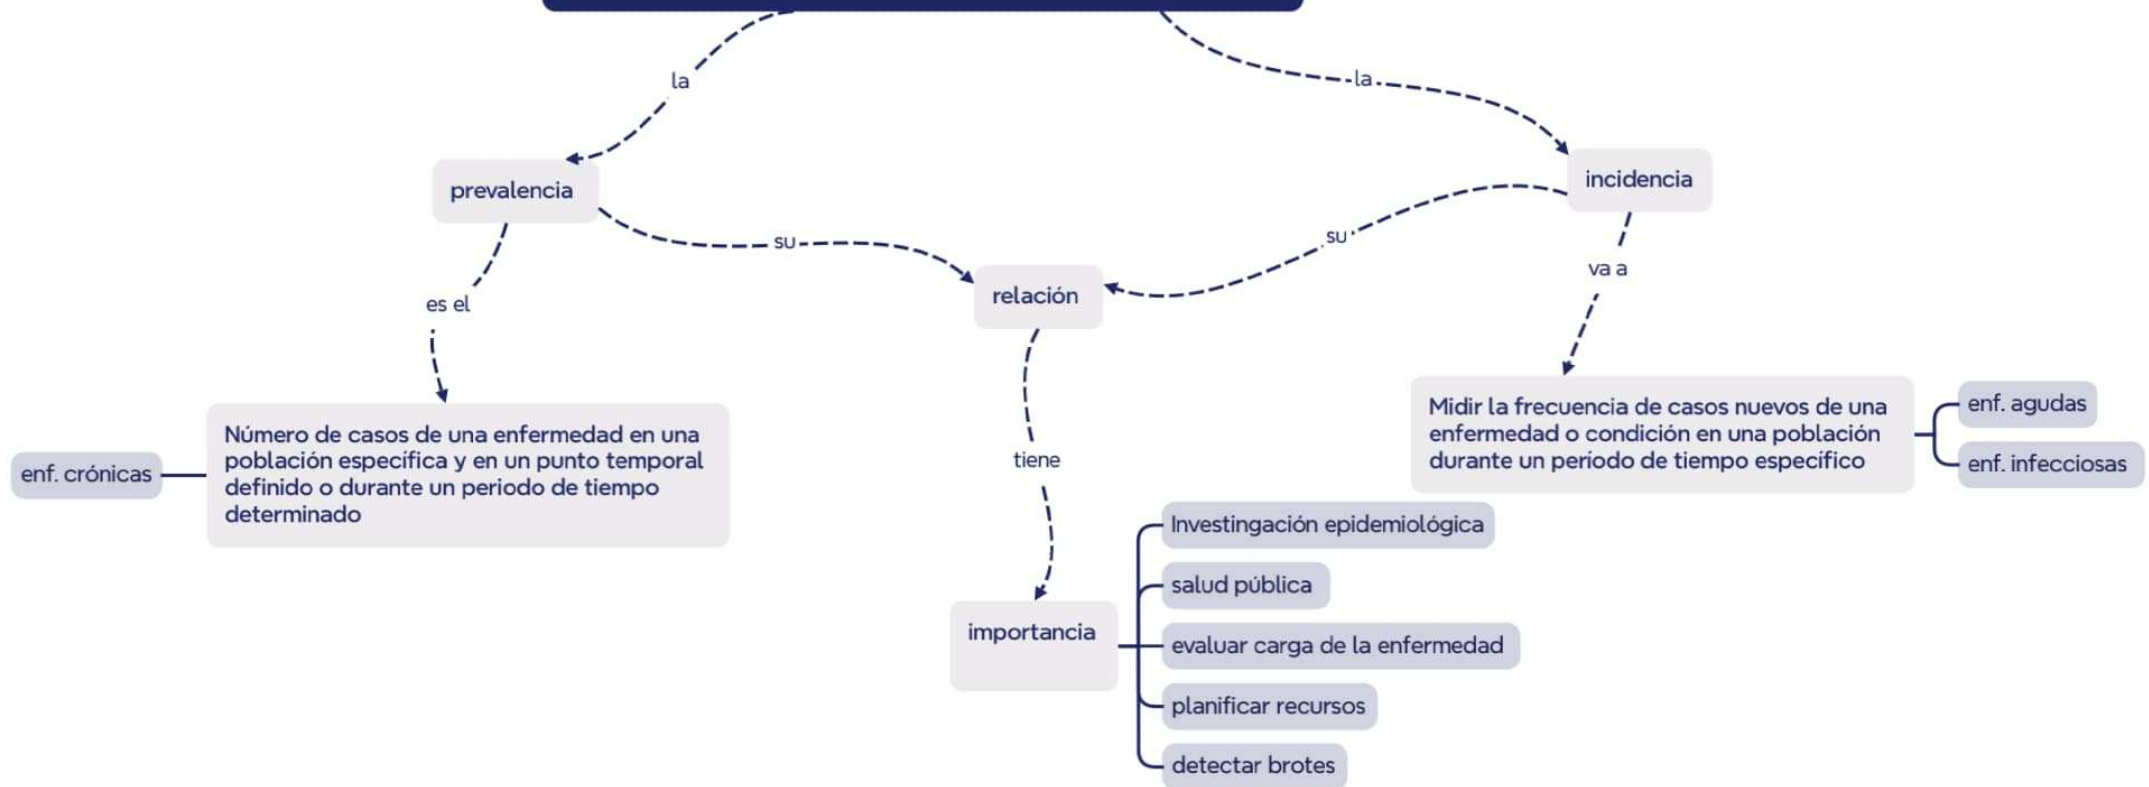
la

la

prevalencia

incidencia

su

su

va a

es el

relación

Número de casos de una enfermedad en una población específica y en un punto temporal definido o durante un periodo de tiempo determinado

enf. crónicas

tiene

Midir la frecuencia de casos nuevos de una enfermedad o condición en una población durante un período de tiempo específico

enf. agudas

enf. infecciosas

importancia

Investingación epidemiológica

salud pública

evaluar carga de la enfermedad

planificar recursos

detectar brotes